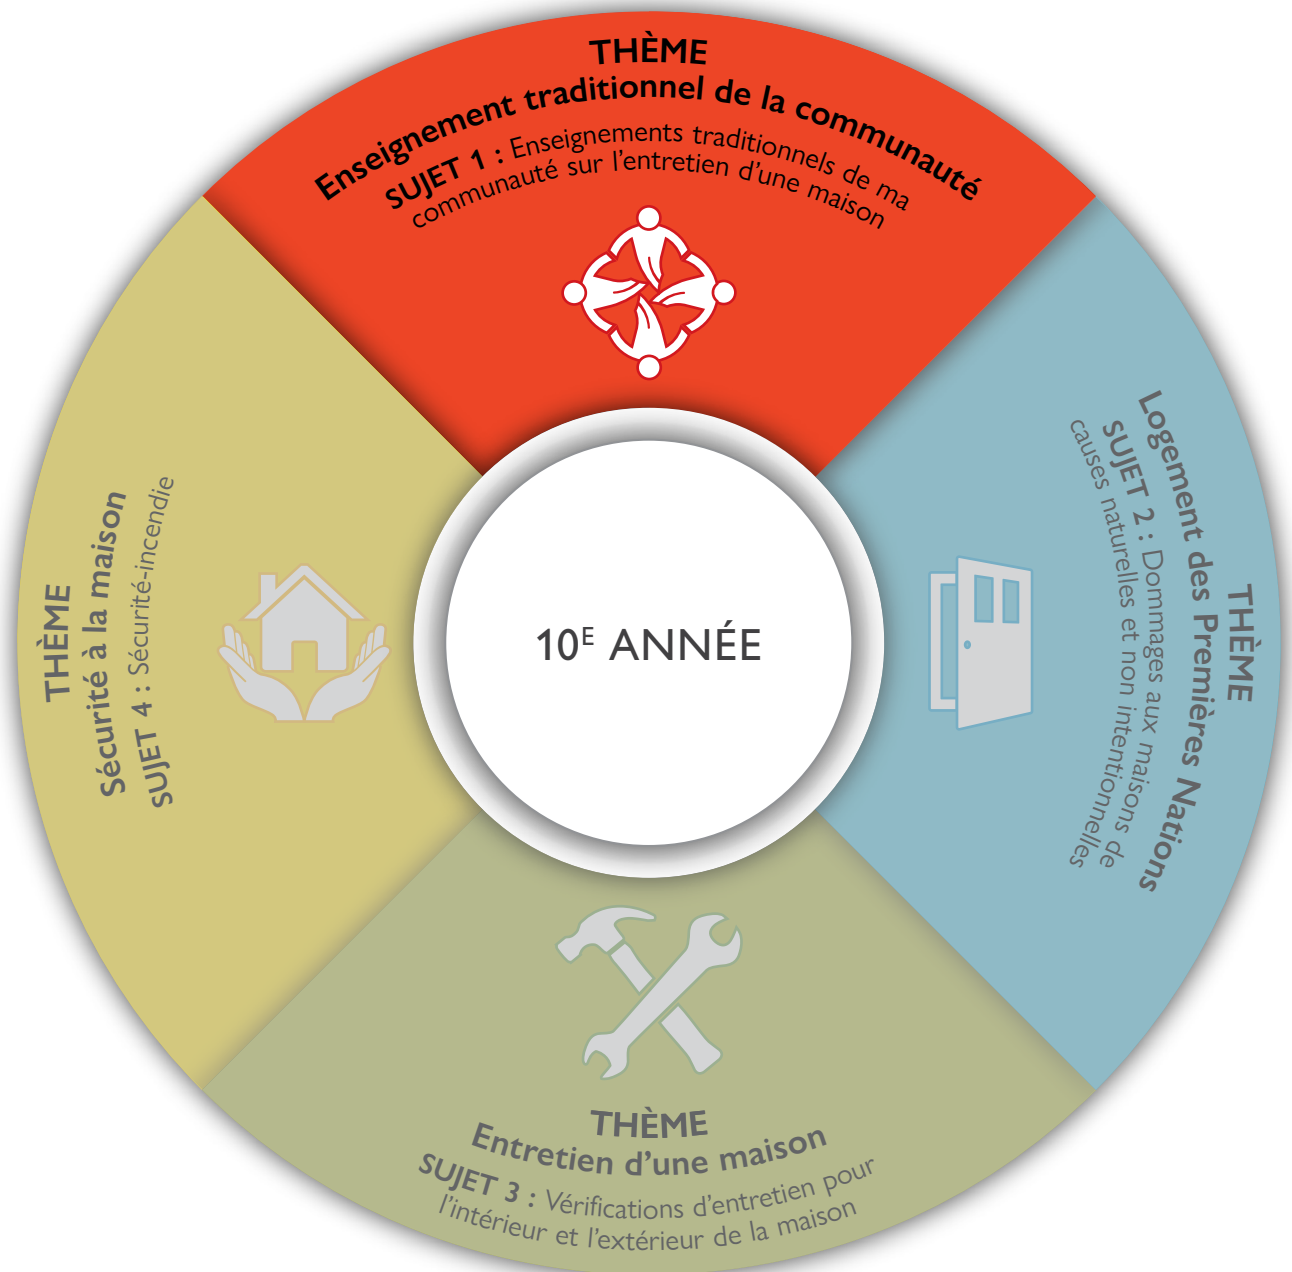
THÈME
Enseignement traditionnel de la communauté
SUJET 1 : Enseignements traditionnels de ma communauté sur l'entretien d'une maison

THÈME
Logement des Premières Nations
SUJET 2 : Dommages aux maisons de causes naturelles et non intentionnelles

10$^{E}$ ANNÉE

THÈME
Entretien d'une maison
SUJET 3 : Vérifications d'entretien pour l'intérieur et l'extérieur de la maison

THÈME
Sécurité à la maison
SUJET 4 : Sécurité-incendie